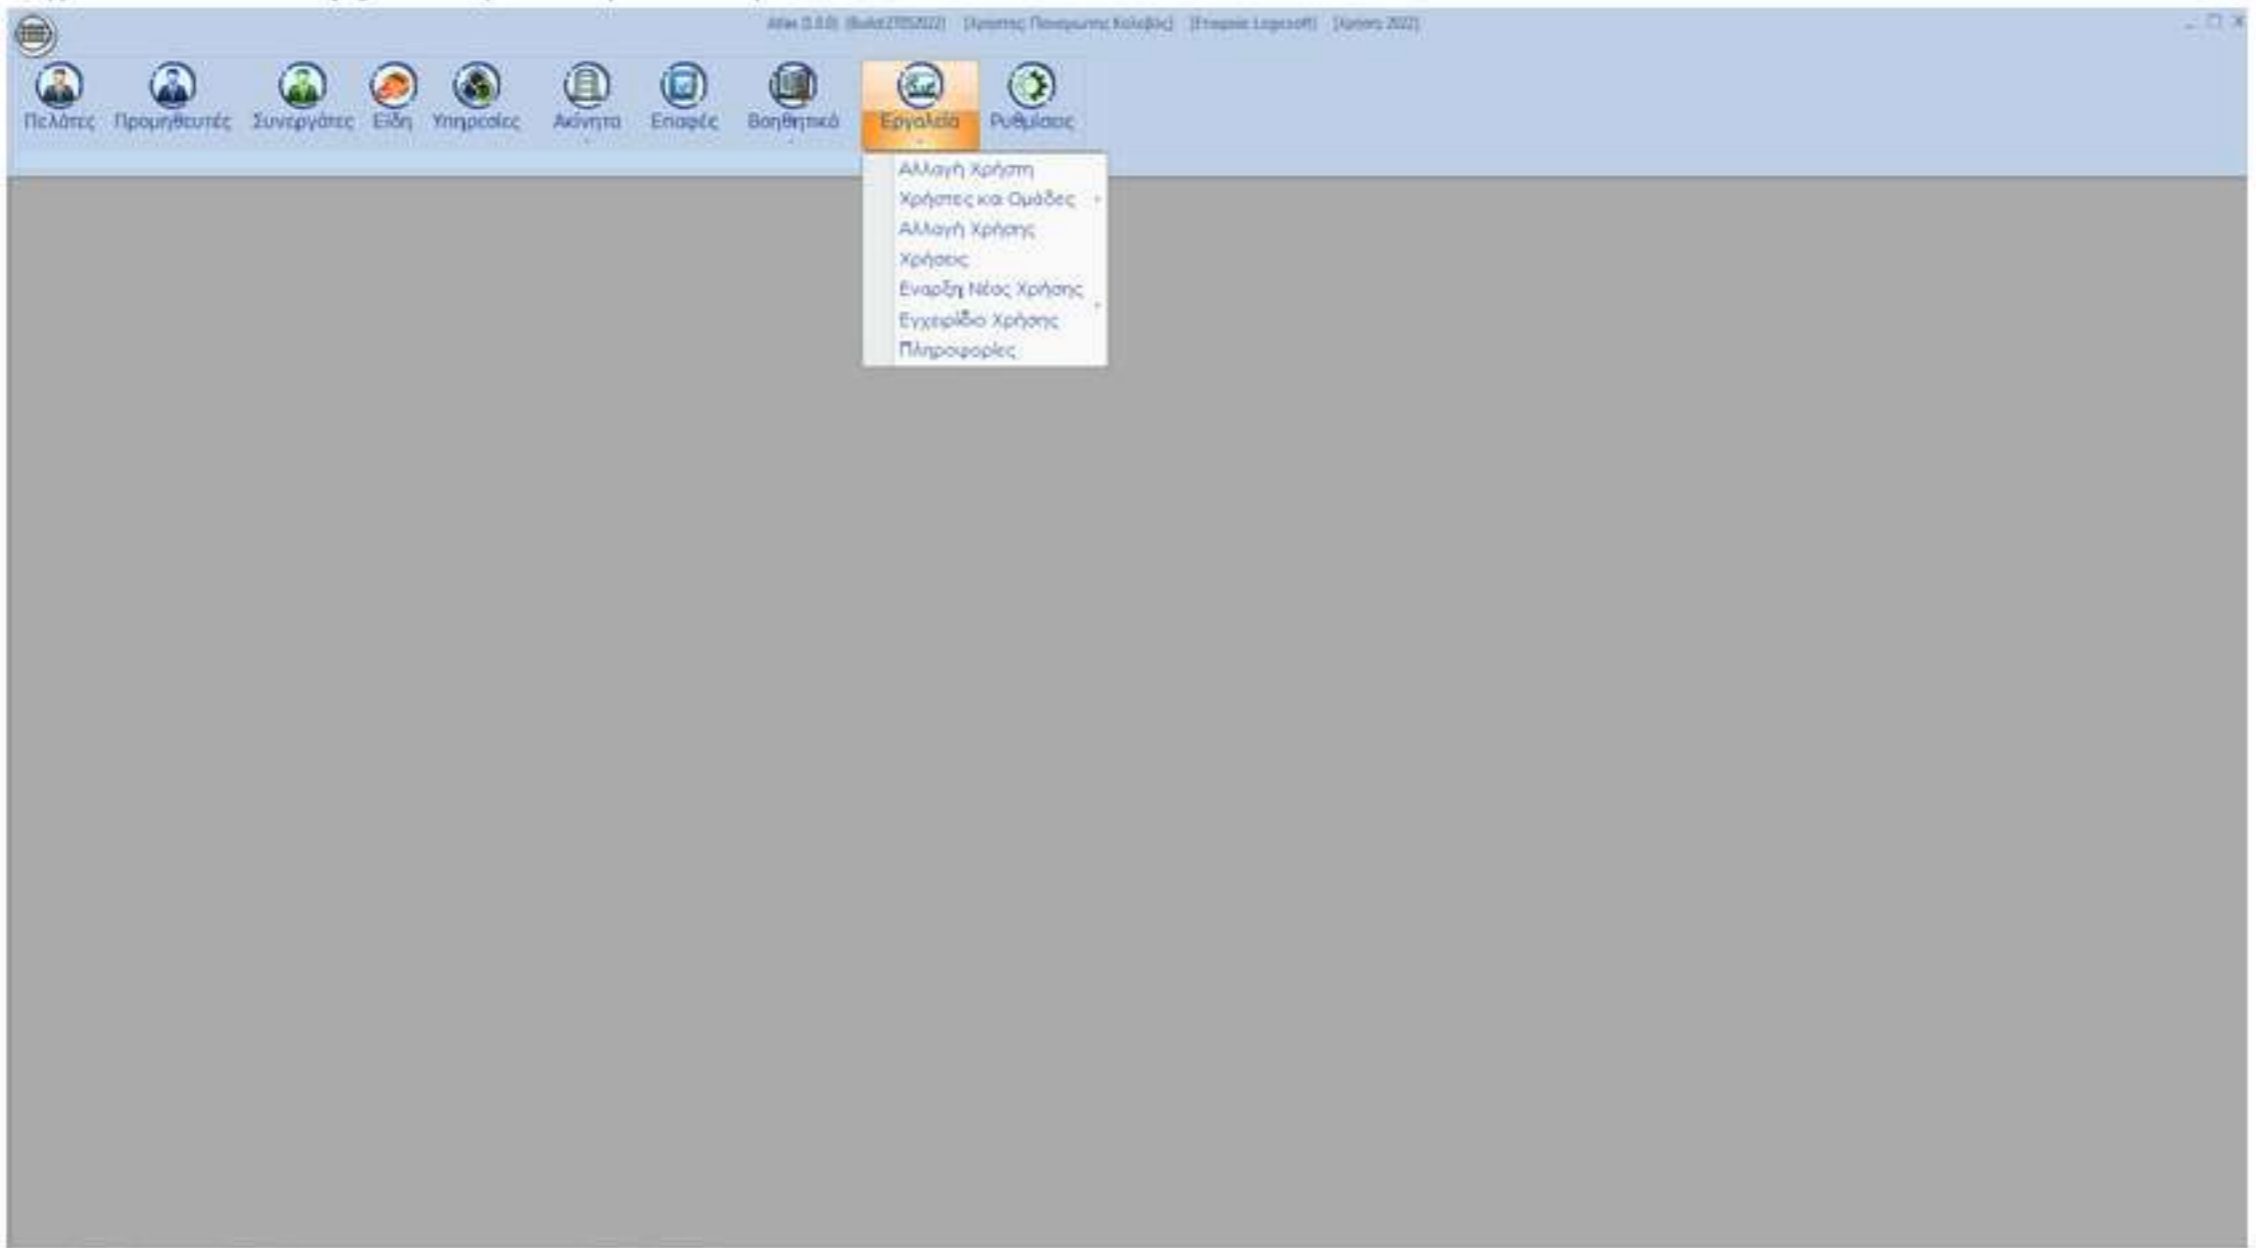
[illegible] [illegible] [Χρήστης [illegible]] [Εταιρεία Logosoft] [Χρήση 2022]

Πελάτες Προμηθευτές Συνεργάτες Είδη Υπηρεσίες Ακίνητα Επαφές Βοηθητικά Εργαλεία Ρυθμίσεις

Αλλαγή Χρήστη
Χρήστες και Ομάδες
Αλλαγή Χρήσης
Χρήσεις
Εναρξη Νέας Χρήσης
Εγχειρίδιο Χρήσης
Πληροφορίες